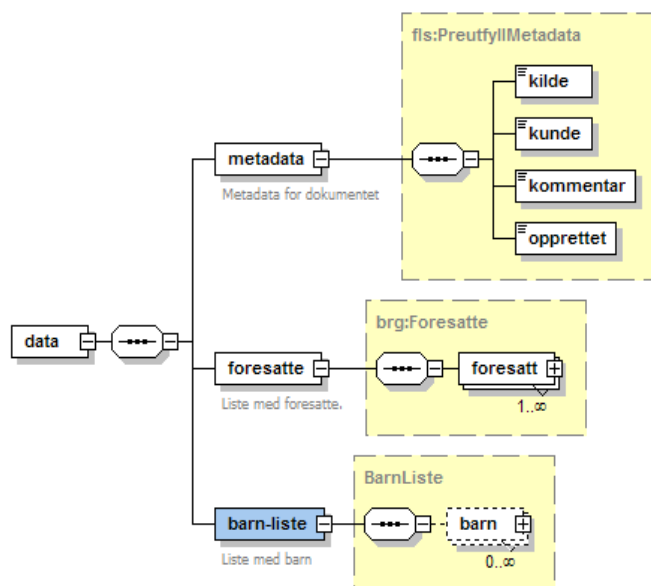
fls:PreutfyllMetadata

kilde

kunde

kommentar

opprettet

metadata

Metadata for dokumentet

data

brg:Foresatte

foresatte

Liste med foresatte.

foresatt

1..∞

BarnListe

barn-liste

Liste med barn

barn

0..∞